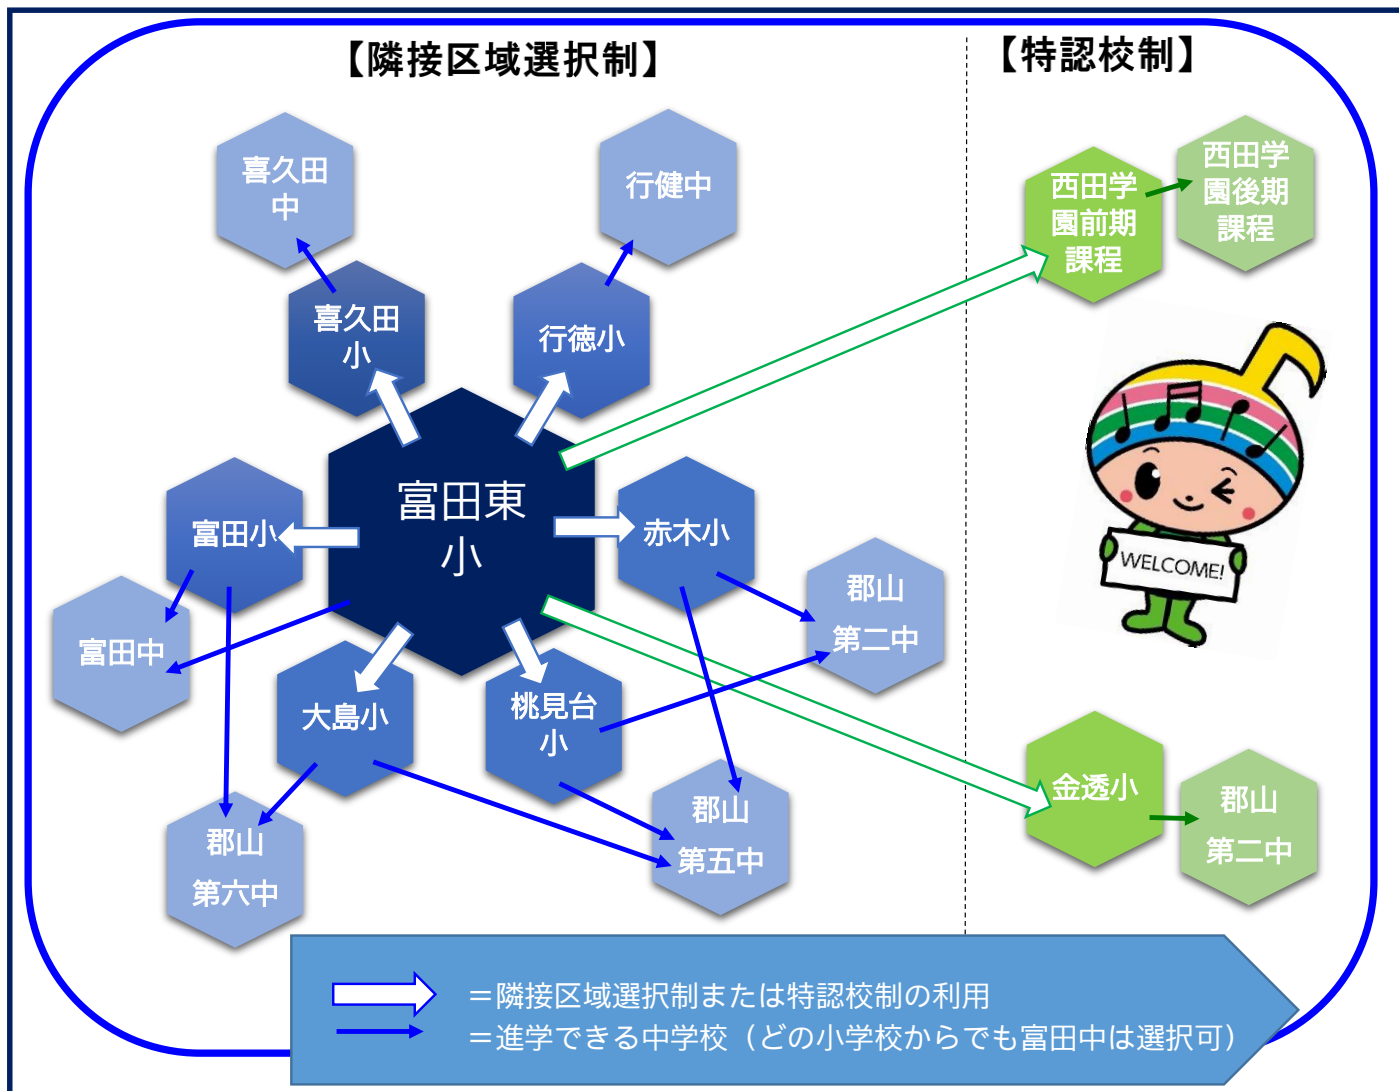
【隣接区域選択制】

【特認校制】

喜久田中

行健中

喜久田小

行徳小

西田学園前期課程

西田学園後期課程

富田東小

富田小

赤木小

富田中

郡山第二中

大島小

桃見台小

郡山第六中

郡山第五中

金透小

郡山第二中

WELCOME!

＝隣接区域選択制または特認校制の利用
＝進学できる中学校（どの小学校からでも富田中は選択可）